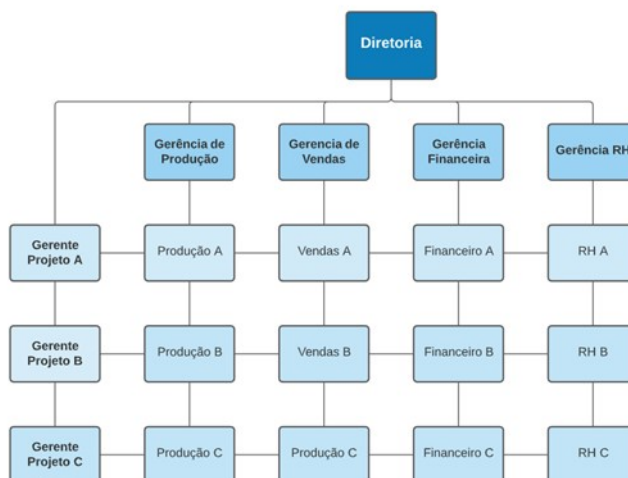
Diretoria

Gerência de Produção

Gerencia de Vendas

Gerência Financeira

Gerência RH

Gerente Projeto A

Produção A

Vendas A

Financeiro A

RH A

Gerente Projeto B

Produção B

Vendas B

Financeiro B

RH B

Gerente Projeto C

Produção C

Produção C

Financeiro C

RH C